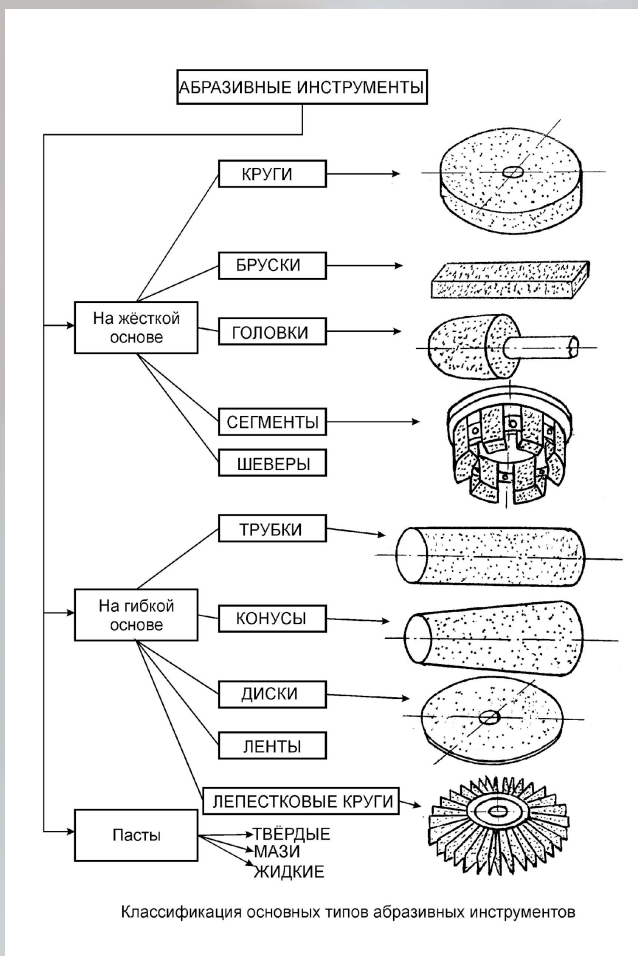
АБРАЗИВНЫЕ ИНСТРУМЕНТЫ

На жёсткой основе

КРУГИ

БРУСКИ

ГОЛОВКИ

СЕГМЕНТЫ

ШЕВЕРЫ

На гибкой основе

ТРУБКИ

КОНУСЫ

ДИСКИ

ЛЕНТЫ

ЛЕПЕСТКОВЫЕ КРУГИ

Пасты

ТВЁРДЫЕ
МАЗИ
ЖИДКИЕ

Классификация основных типов абразивных инструментов